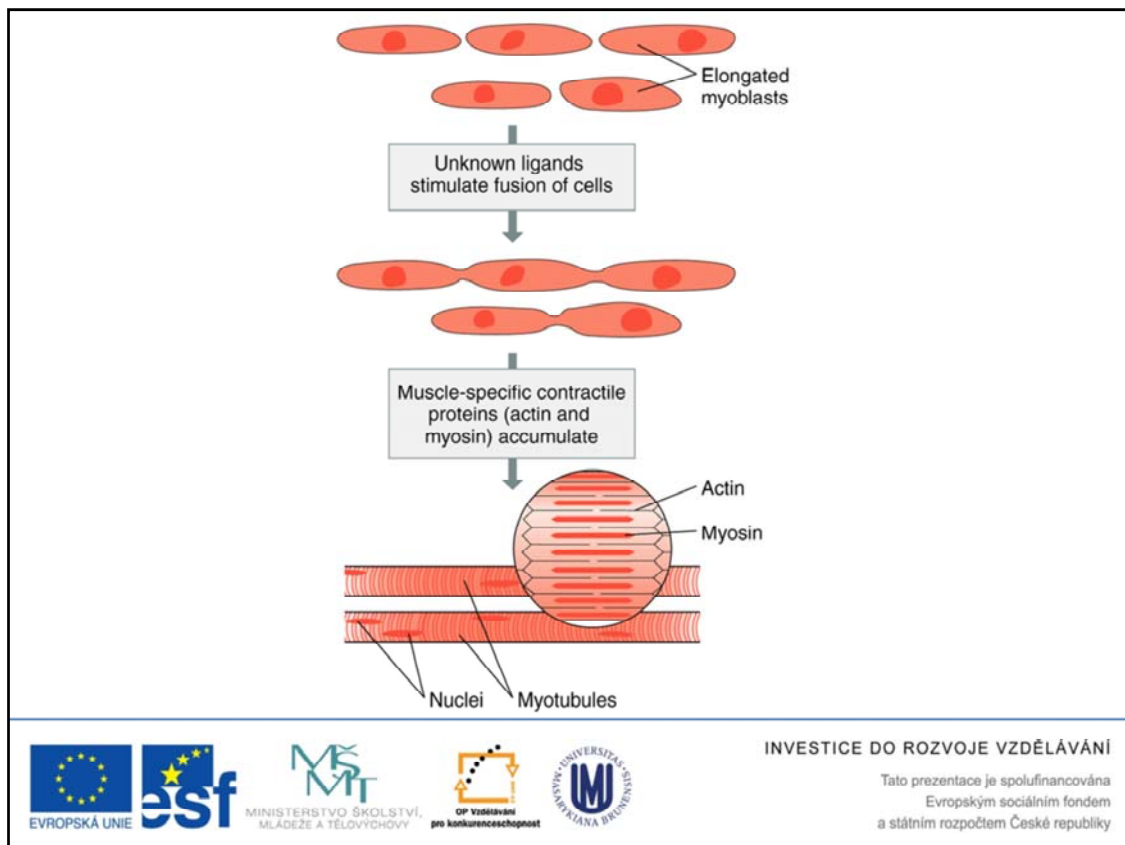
Elongated myoblasts

Unknown ligands stimulate fusion of cells

Muscle-specific contractile proteins (actin and myosin) accumulate

Actin

Myosin

Nuclei

Myotubules

EVROPSKÁ UNIE

esf

MŠMT

MINISTERSTVO ŠKOLSTVÍ, MLÁDEŽE A TĚLOVÝCHOVY

OP Vzdělávání pro konkurenceschopnost

UNIVERSITAS MASARYKIANA BRUNENSIS

INVESTICE DO ROZVOJE VZDĚLÁVÁNÍ

Tato prezentace je spolufinancována Evropským sociálním fondem a státním rozpočtem České republiky